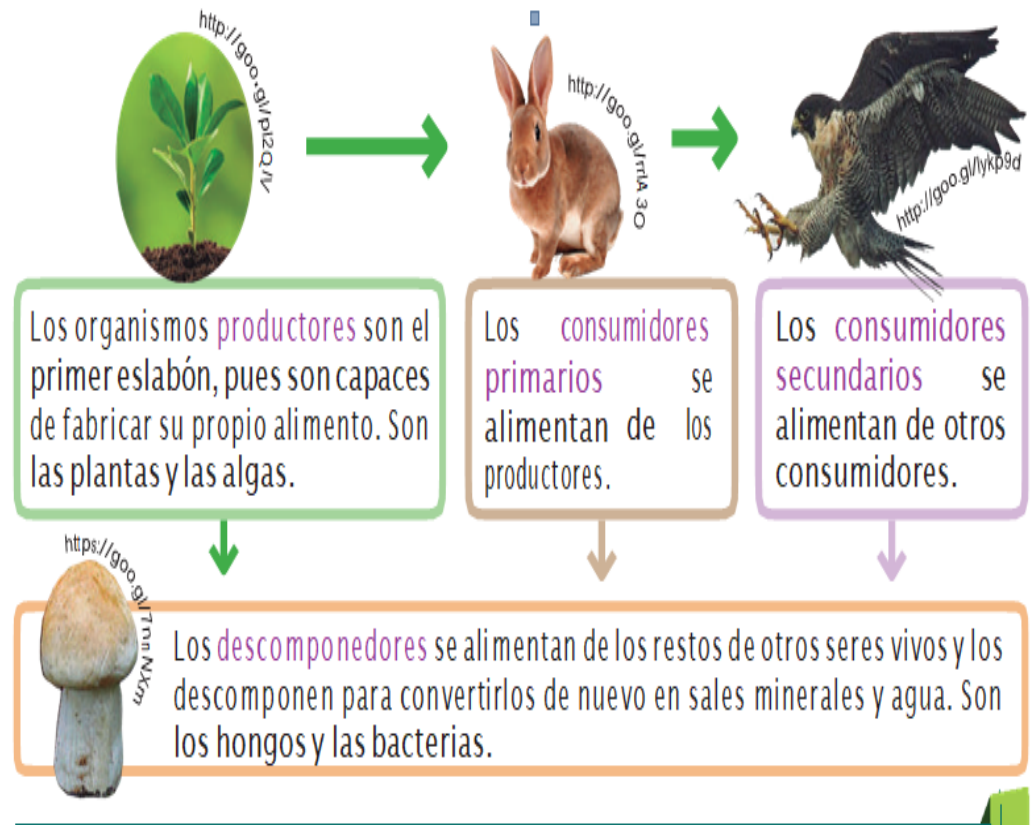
http://goo.gl/pl2Q/v

http://goo.gl/rrlA 3O

http://goo.gl/lykp9d

Los organismos productores son el primer eslabón, pues son capaces de fabricar su propio alimento. Son las plantas y las algas.

Los consumidores primarios se alimentan de los productores.

Los consumidores secundarios se alimentan de otros consumidores.

https://goo.gl/7nnNXm

Los descomponedores se alimentan de los restos de otros seres vivos y los descomponen para convertirlos de nuevo en sales minerales y agua. Son los hongos y las bacterias.